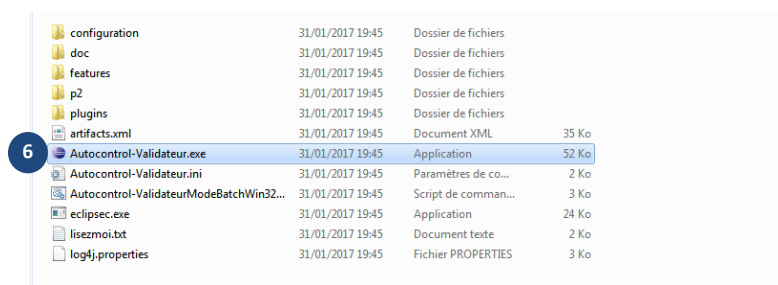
| | | | |
|---|---|---|---|
| configuration | 31/01/2017 19:45 | Dossier de fichiers | |
| doc | 31/01/2017 19:45 | Dossier de fichiers | |
| features | 31/01/2017 19:45 | Dossier de fichiers | |
| p2 | 31/01/2017 19:45 | Dossier de fichiers | |
| plugins | 31/01/2017 19:45 | Dossier de fichiers | |
| artifacts.xml | 31/01/2017 19:45 | Document XML | 35 Ko |
| Autocontrol-Validateur.exe | 31/01/2017 19:45 | Application | 52 Ko |
| Autocontrol-Validateur.ini | 31/01/2017 19:45 | Paramètres de co... | 2 Ko |
| Autocontrol-ValidateurModeBatchWin32... | 31/01/2017 19:45 | Script de comman... | 3 Ko |
| eclipsec.exe | 31/01/2017 19:45 | Application | 24 Ko |
| lisezmoi.txt | 31/01/2017 19:45 | Document texte | 2 Ko |
| log4j.properties | 31/01/2017 19:45 | Fichier PROPERTIES | 3 Ko |

6